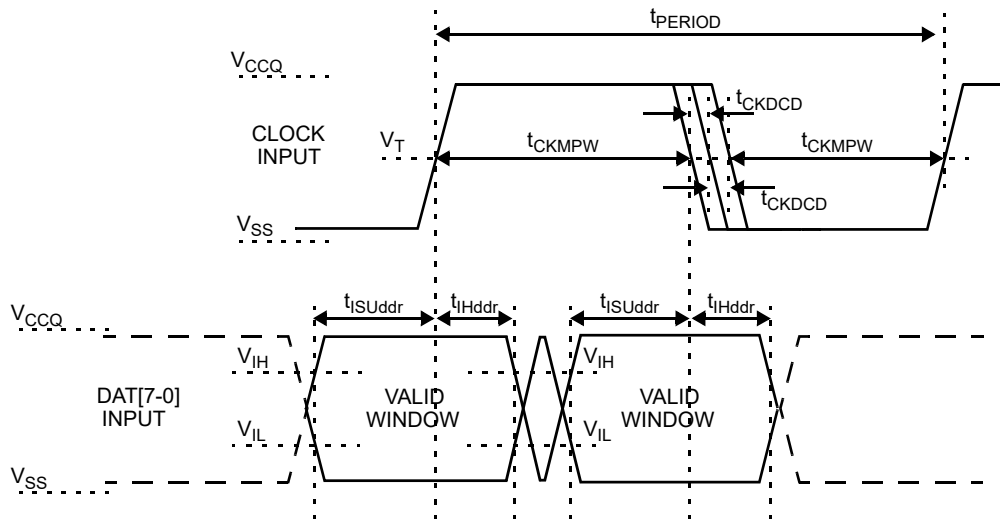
$t_{PERIOD}$

$V_{CCQ}$

$t_{CKDCD}$

CLOCK INPUT

$V_T$

$t_{CKMPW}$

$t_{CKMPW}$

$t_{CKDCD}$

$V_{SS}$

$V_{CCQ}$

$t_{ISUddr}$

$t_{IHddr}$

$t_{ISUddr}$

$t_{IHddr}$

$V_{IH}$

$V_{IH}$

DAT[7-0] INPUT

VALID WINDOW

VALID WINDOW

$V_{IL}$

$V_{IL}$

$V_{SS}$